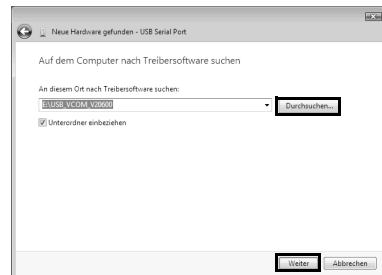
Neue Hardware gefunden - USB Serial Port

Auf dem Computer nach Treibersoftware suchen

An diesem Ort nach Treibersoftware suchen:

E:\USB_VCOM_V20600

Durchsuchen...

Unterordner einbeziehen

Weiter

Abbrechen